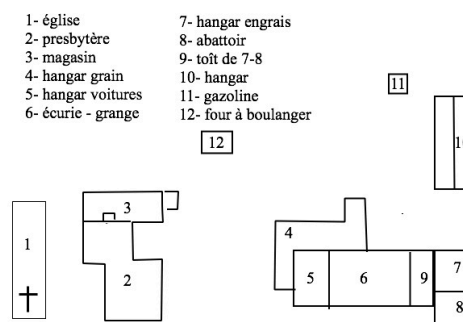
1- église
2- presbytère
3- magasin
4- hangar grain
5- hangar voitures
6- écurie - grange

7- hangar engrais
8- abattoir
9- toît de 7-8
10- hangar
11- gazoline
12- four à boulanger

12

11

1
†

3

2

4

5

6

9

7

8

1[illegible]